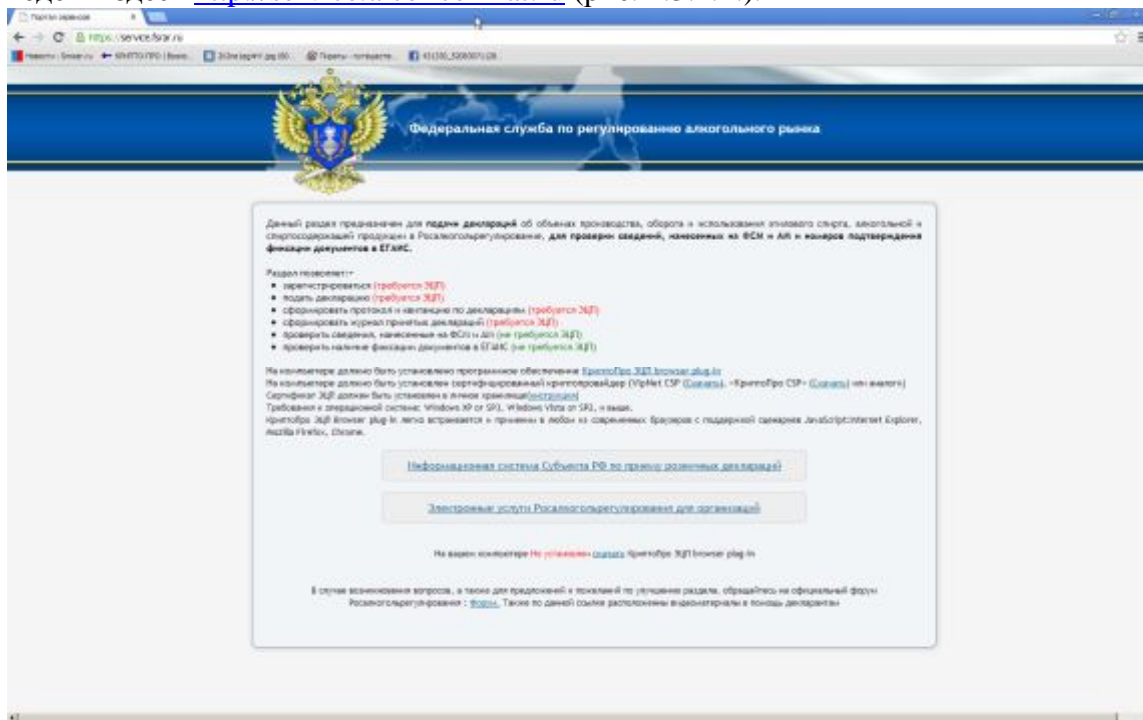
Портал сервисов

https://service.fsrar.ru

Федеральная служба по регулированию алкогольного рынка

Данный раздел предназначен для подачи деклараций об объемах производства, оборота и использования этилового спирта, алкогольной и спиртосодержащей продукции в Росалкогольрегулирование, для проверки сведений, нанесенных на ФСМ и АМ и номеров подтверждения фиксации документов в ЕГАИС.

Раздел позволяет:
- зарегистрироваться (требуется ЭЦП)
- подать декларацию (требуется ЭЦП)
- сформировать протокол и квитанцию по декларациям (требуется ЭЦП)
- сформировать журнал принятых деклараций (требуется ЭЦП)
- проверить сведения, нанесенные на ФСМ и АМ (не требуется ЭЦП)
- проверить наличие фиксации документов в ЕГАИС (не требуется ЭЦП)

На компьютере должно быть установлено программное обеспечение КриптоПро ЭЦП browser plug-in
На компьютере должен быть установлен сертифицированный криптопровайдер (VipNet CSP (Скачать), «КриптоПро CSP» (Скачать) или аналог)
Сертификат ЭЦП должен быть установлен в личное хранилище(инструкция)
Требования к операционной системе: Windows XP от SP3, Windows Vista от SP2, и выше.
КриптоПро ЭЦП Browser plug-in легко встраивается и применим в любом из современных браузеров с поддержкой сценариев JavaScript:Internet Explorer, Mozilla Firefox, Chrome.

Информационная система Субъекта РФ по приему розничных деклараций

Электронные услуги Росалкогольрегулирования для организаций

На вашем компьютере Не установлен скачать КриптоПро ЭЦП browser plug-in

В случае возникновения вопросов, а также для предложений и пожеланий по улучшению раздела, обращайтесь на официальный форум Росалкогольрегулирования : Форум. Также по данной ссылке расположены видеоматериалы в помощь декларантам